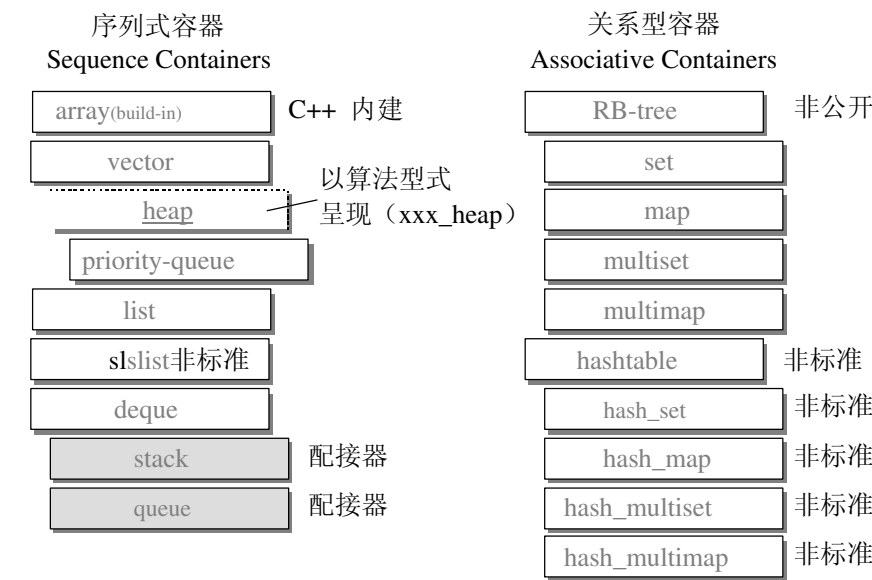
序列式容器
Sequence Containers

array(build-in) C++ 内建

vector

以算法型式呈现（xxx_heap）

heap

priority-queue

list

slslist非标准

deque

stack 配接器

queue 配接器

关系型容器
Associative Containers

RB-tree 非公开

set

map

multiset

multimap

hashtable 非标准

hash_set 非标准

hash_map 非标准

hash_multiset 非标准

hash_multimap 非标准